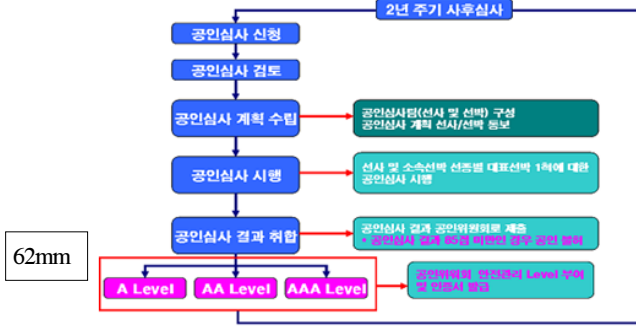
2년 주기 사후심사

공인심사 신청

공인심사 검토

공인심사 계획 수립

공인심사팀(선사 및 선박) 구성
공인심사 계획 선사/선박 통보

공인심사 시행

선사 및 소속선박 선종별 대표선박 1척에 대한 공인심사 시행

공인심사 결과 취합

공인심사 결과 공인위원회로 제출
• 공인심사 결과 85점 미만인 경우 공인 불허

62mm

A Level

AA Level

AAA Level

공인위원회 안전관리 Level 부여 및 인증서 발급